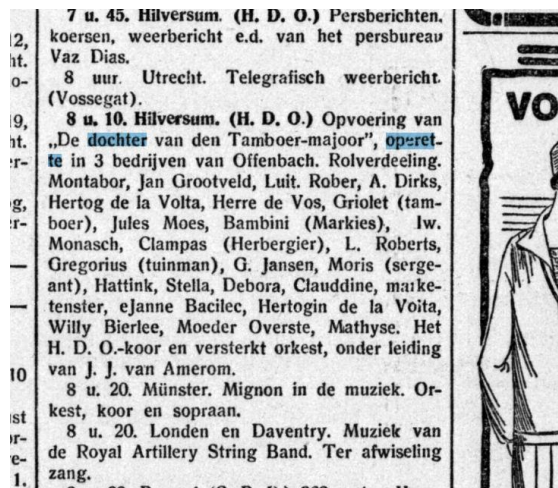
12,
ht.
o-

19,
ht.
r-

g,
r-

10

ist
r-
e-
1.

7 u. 45. Hilversum. (H. D. O.) Persberichten, koersen, weerbericht e.d. van het persbureau Vaz Dias.

8 uur. Utrecht. Telegrafisch weerbericht (Vossegat).

8 u. 10. Hilversum. (H. D. O.) Opvoering van „De dochter van den Tamboer-majoor", operette in 3 bedrijven van Offenbach. Rolverdeeling. Montabor, Jan Grootveld, Luit. Rober, A. Dirks, Hertog de la Volta, Herre de Vos, Griolet (tamboer), Jules Moes, Bambini (Markies), Iw. Monasch, Clampas (Herbergier), L. Roberts, Gregorius (tuinman), G. Jansen, Moris (sergeant), Hattink, Stella, Debora, Clauddine, marketenster, eJanne Bacilec, Hertogin de la Voita, Willy Bierlee, Moeder Overste, Mathyse. Het H. D. O.-koor en versterkt orkest, onder leiding van J. J. van Amerom.

8 u. 20. Münster. Mignon in de muziek. Orkest, koor en sopraan.

8 u. 20. Londen en Daventry. Muziek van de Royal Artillery String Band. Ter afwiseling zang.

VO